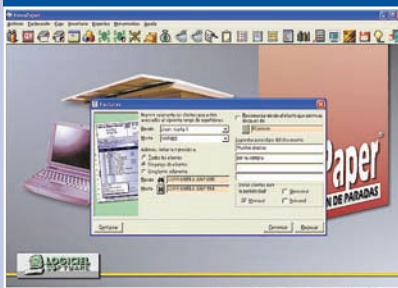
KioscoPaper
Archivo Facturación Caja Inventario Reportes Herramientas Ayuda
Facturas
Desde
Hasta
Todos los clientes
Rango de clientes
Solo un cliente
Desde
Hasta
Dejar clientes que no tienen cargo
Opciones
Generar
Regresar
Paper
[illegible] DE PARADAS
LOGICIEL SOFTWARE